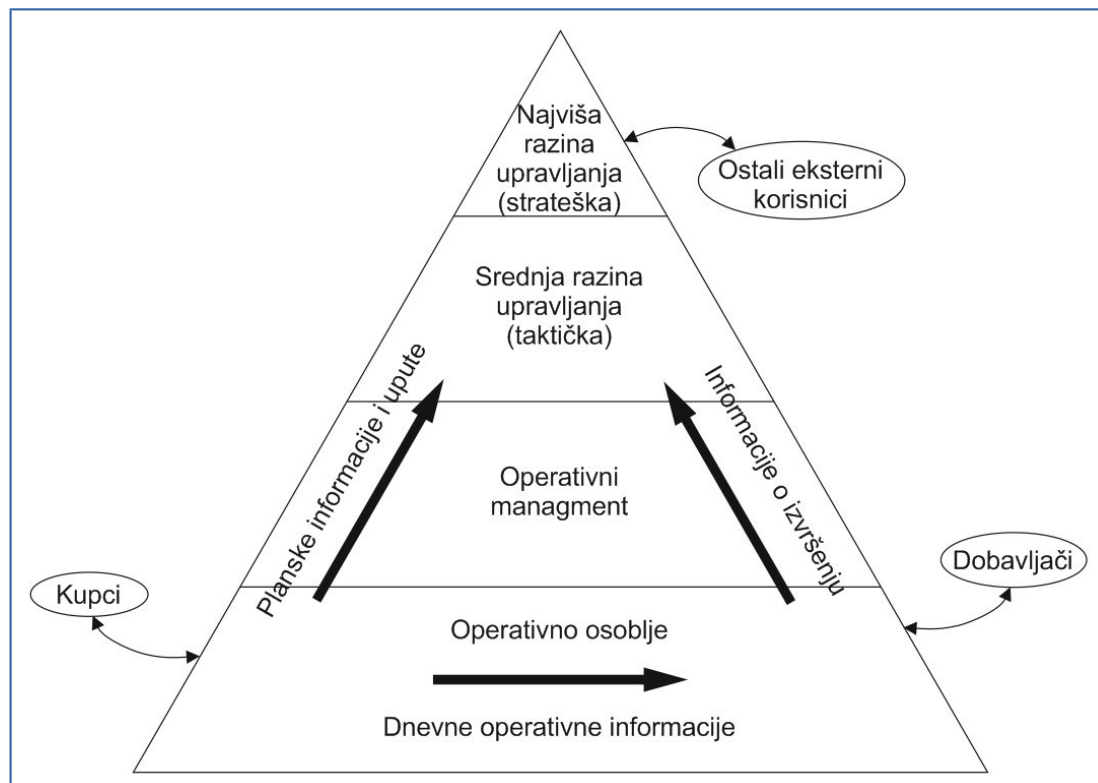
Najviša razina upravljanja (strateška)

Ostali eksterni korisnici

Srednja razina upravljanja (taktička)

Planske informacije i upute

Informacije o izvršenju

Operativni managment

Kupci

Dobavljači

Operativno osoblje

Dnevne operativne informacije